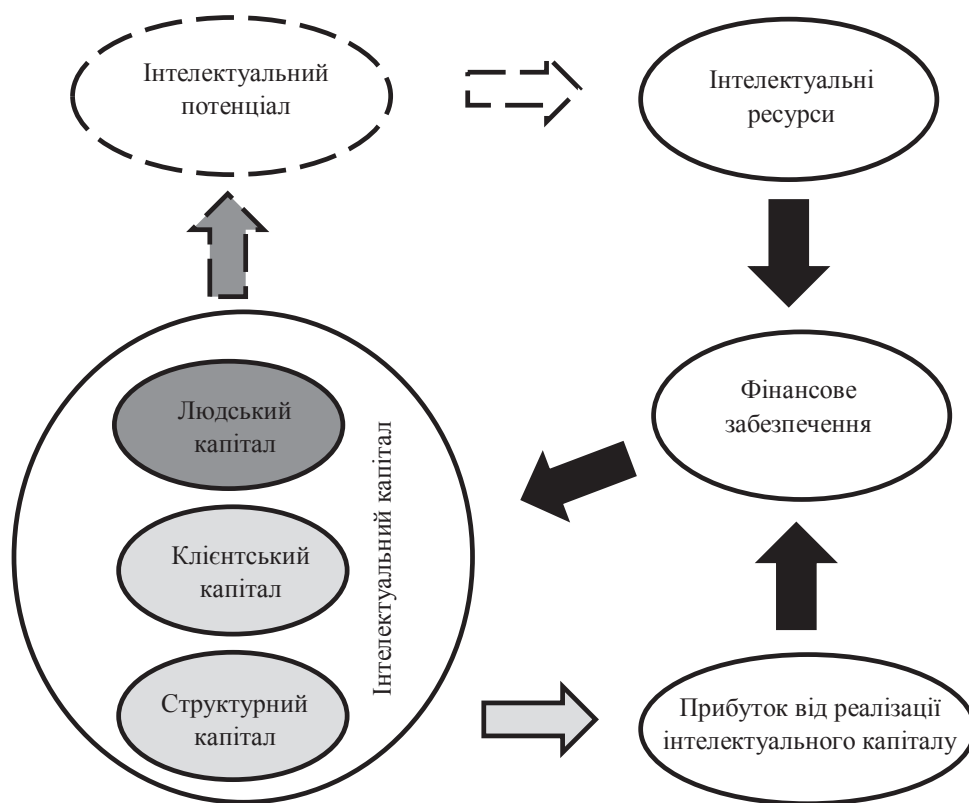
Інтелектуальний потенціал

Інтелектуальні ресурси

Фінансове забезпечення

Людський капітал

Клієнтський капітал

Структурний капітал

Інтелектуальний капітал

Прибуток від реалізації інтелектуального капіталу